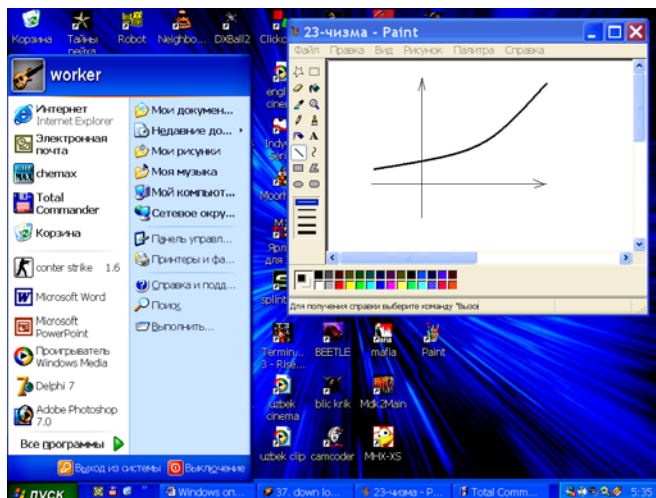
Корзина Тайны пейза Robot Neighbo... DXBall2 Clickc

worker

Интернет Internet Explorer
Электронная почта
chemax
Total Commander
Корзина
conter strike 1.6
Microsoft Word
Microsoft PowerPoint
Проигрыватель Windows Media
Delphi 7
Adobe Photoshop 7.0
Все программы

Мои докумен...
Недавние до...
Мои рисунки
Моя музыка
Мой компьют...
Сетевое окру...
Панель управл...
Принтеры и фа...
Справка и подд...
Поиск
Выполнить...

Выход из системы Выключение

23-чизма - Paint
Файл Правка Вид Рисунок Палитра Справка
Для получения справки выберите команду "Вызо

engl cine
Indy Seri
Moorh
Ярл для
splint
Termin... 3 - Rise...
BEETLE
mafia
Paint
uzbek cinema
blic krik
Mdk2Main
uzbek clip
camcoder
MHX-XS

пуск Windows on... 37. down lo... 23-чизма - P... Total Comm... 5:35